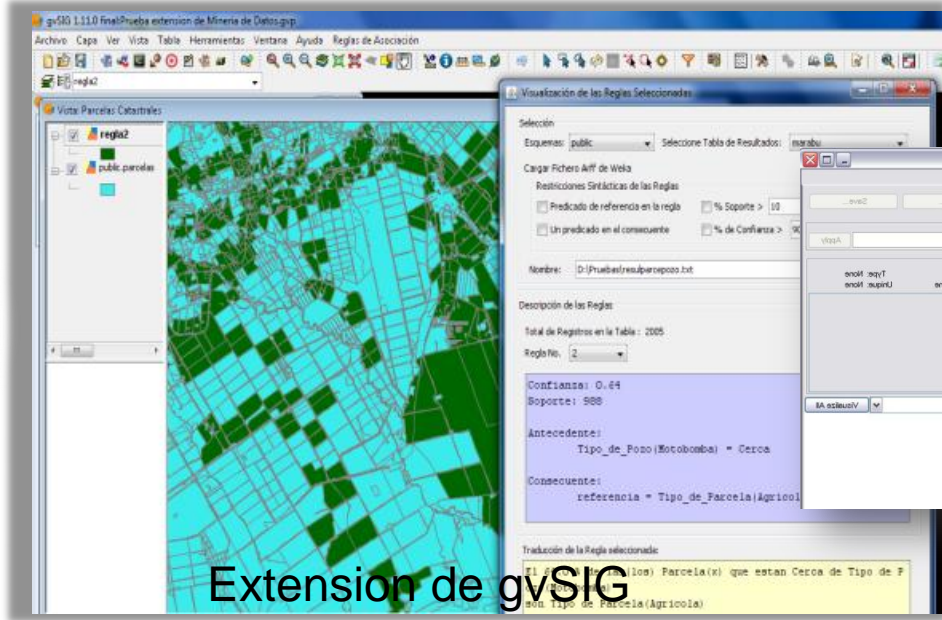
gvSIG 1.11.0 final:Prueba extension de Mineria de Datos.gvp

Archivo Capa Ver Vista Tabla Herramientas Ventana Ayuda Reglas de Asociación

regla2

Vista: Parcelas Catastrales

regla2

public.parcelas

Visualización de las Reglas Seleccionadas

Selección

Esquemas: public Seleccione Tabla de Resultados: marabu

Cargar Fichero Arff de Weka

Restricciones Sintácticas de las Reglas

Predicado de referencia en la regla % Soporte > 10

Un predicado en el consecuente % de Confianza > 90

Nombre: D:\Pruebas\resulparcepozo.txt

Descripción de las Reglas

Total de Registros en la Tabla : 2005

Regla No. 2

Confianza: 0.64
Soporte: 988

Antecedente:
Tipo_de_Pozo(Motobomba) = Cerca

Consecuente:
referencia = Tipo_de_Parcela(Agricol

Traducción de la Regla seleccionada:

El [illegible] (los) Parcela(x) que estan Cerca de Tipo de P

son Tipo de Parcela(Agricola)

Extension de gvSIG